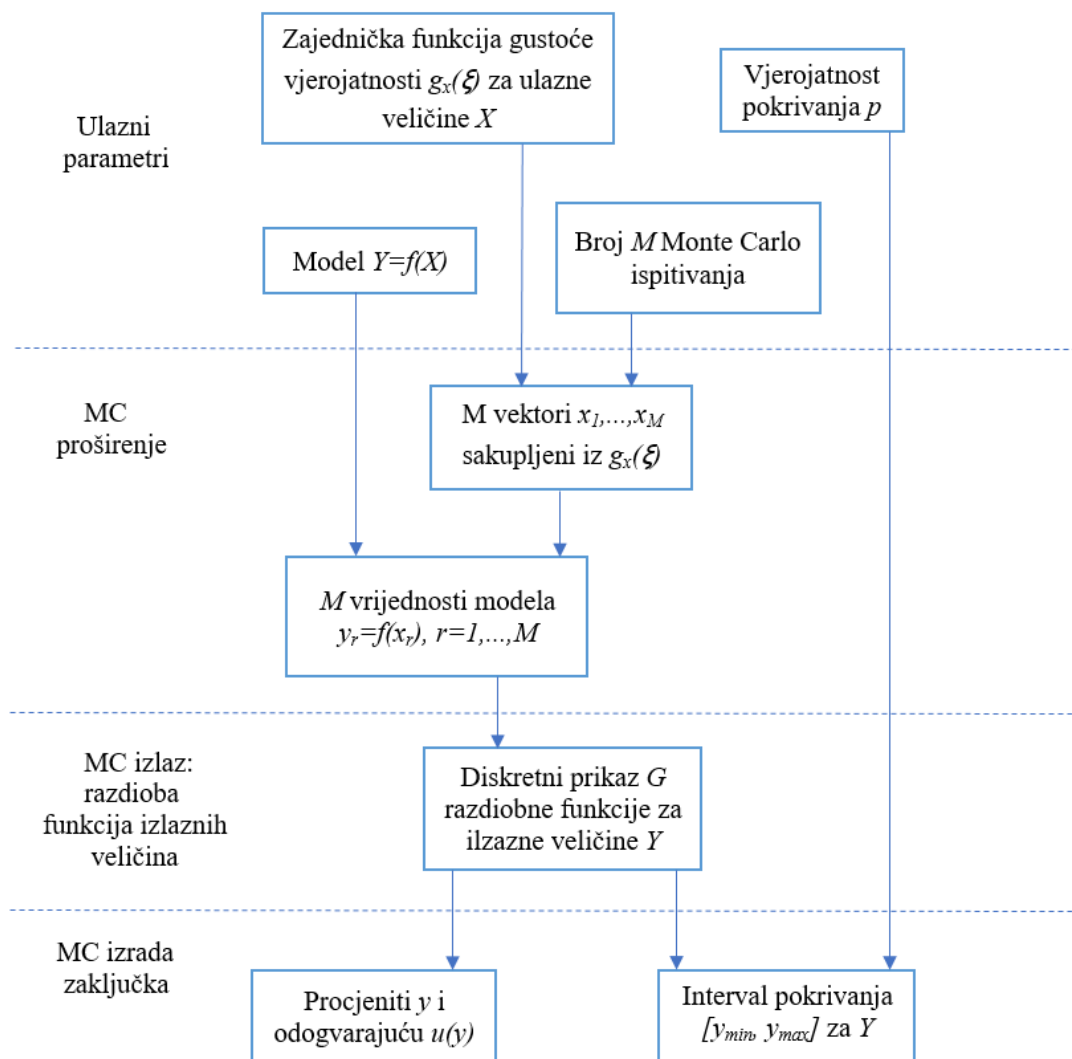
Zajednička funkcija gustoće vjerojatnosti $g_X(\xi)$ za ulazne veličine $X$

Vjerojatnost pokrivanja $p$

Ulazni parametri

Model $Y=f(X)$

Broj $M$ Monte Carlo ispitivanja

MC proširenje

M vektori $x_1,...,x_M$ sakupljeni iz $g_x(\xi)$

$M$ vrijednosti modela $y_r=f(x_r)$, $r=1,...,M$

MC izlaz: razdioba funkcija izlaznih veličina

Diskretni prikaz $G$ razdiobne funkcije za ilzazne veličine $Y$

MC izrada zaključka

Procjeniti $y$ i odogvarajuću $u(y)$

Interval pokrivanja $[y_{min}, y_{max}]$ za $Y$